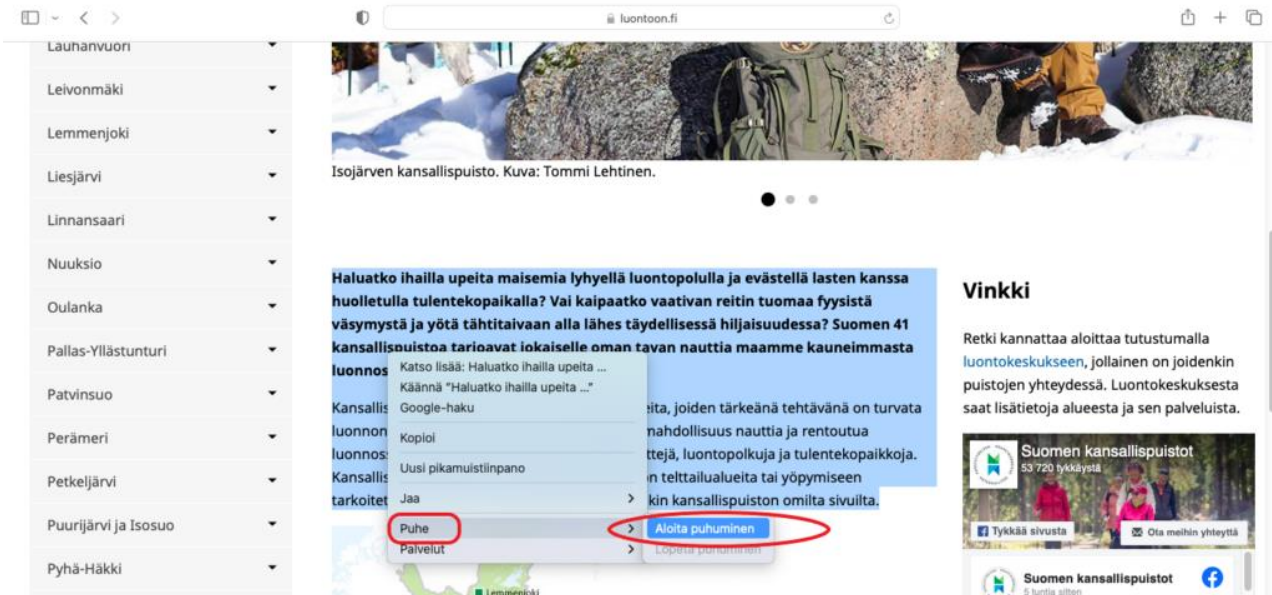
luontoon.fi

Lauhanvuori
Leivonmäki
Lemmenjoki
Liesjärvi
Linnansaari
Nuuksio
Oulanka
Pallas-Yllästunturi
Patvinsuo
Perämeri
Petkeljärvi
Puurijärvi ja Isosuo
Pyhä-Häkki

Isojärven kansallispuisto. Kuva: Tommi Lehtinen.

Haluatko ihailla upeita maisemia lyhyellä luontopolulla ja evästellä lasten kanssa huolletulla tulentekopaikalla? Vai kaipaatko vaativan reitin tuomaa fyysistä väsymystä ja yötä tähtitaivaan alla lähes täydellisessä hiljaisuudessa? Suomen 41 kansallispuistoa tarjoavat jokaiselle oman tavan nauttia maamme kauneimmasta luonnos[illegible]

Kansallis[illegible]eita, joiden tärkeänä tehtävänä on turvata luonnon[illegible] mahdollisuus nauttia ja rentoutua luonnos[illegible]ttejä, luontopolkuja ja tulentekopaikkoja. Kansallis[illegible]n telttailualueita tai yöpymiseen tarkoitet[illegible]kin kansallispuiston omilta sivuilta.

Katso lisää: Haluatko ihailla upeita ...
Käännä "Haluatko ihailla upeita ..."
Google-haku
Kopioi
Uusi pikamuistiinpano
Jaa
Puhe
Palvelut
Aloita puhuminen
Lopeta puhuminen

Lemmenjoki

Vinkki

Retki kannattaa aloittaa tutustumalla luontokeskukseen, jollainen on joidenkin puistojen yhteydessä. Luontokeskuksesta saat lisätietoja alueesta ja sen palveluista.

Suomen kansallispuistot
53 720 tykkäystä
Tykkää sivusta
Ota meihin yhteyttä
Suomen kansallispuistot
5 tuntia sitten